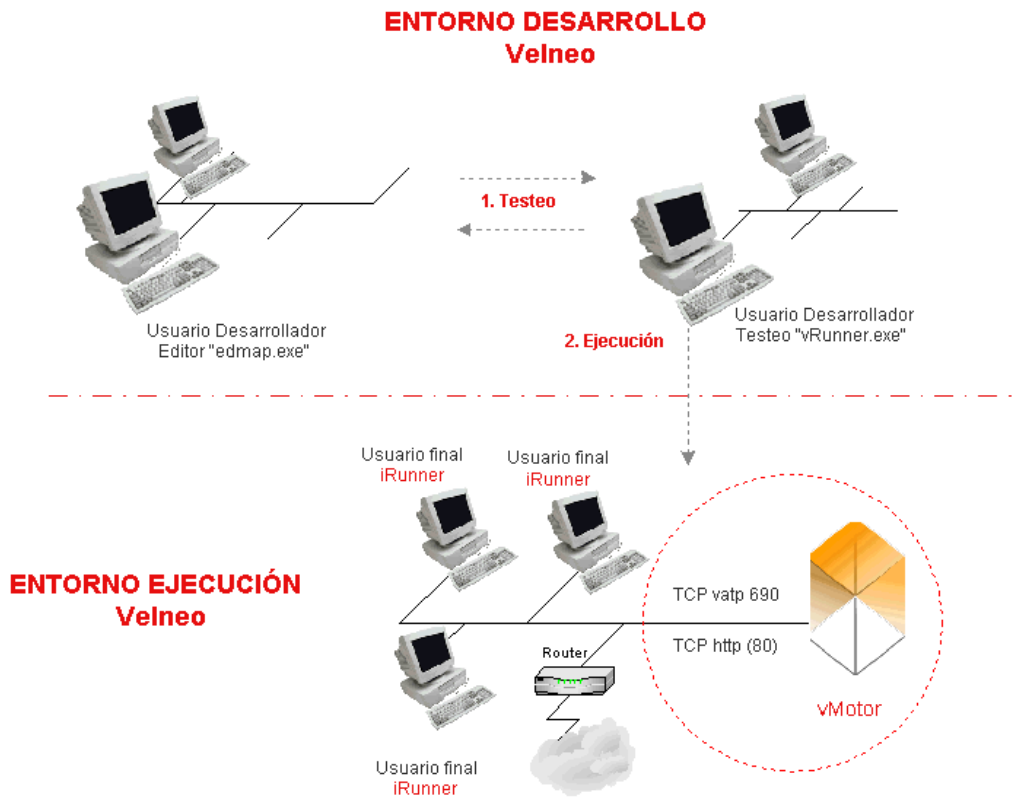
ENTORNO DESARROLLO
Velneo

1. Testeo

Usuario Desarrollador
Editor "edmap.exe"

Usuario Desarrollador
Testeo "vRunner.exe"

2. Ejecución

Usuario final
iRunner

Usuario final
iRunner

ENTORNO EJECUCIÓN
Velneo

TCP vatp 690

TCP http (80)

Router

vMotor

Usuario final
iRunner